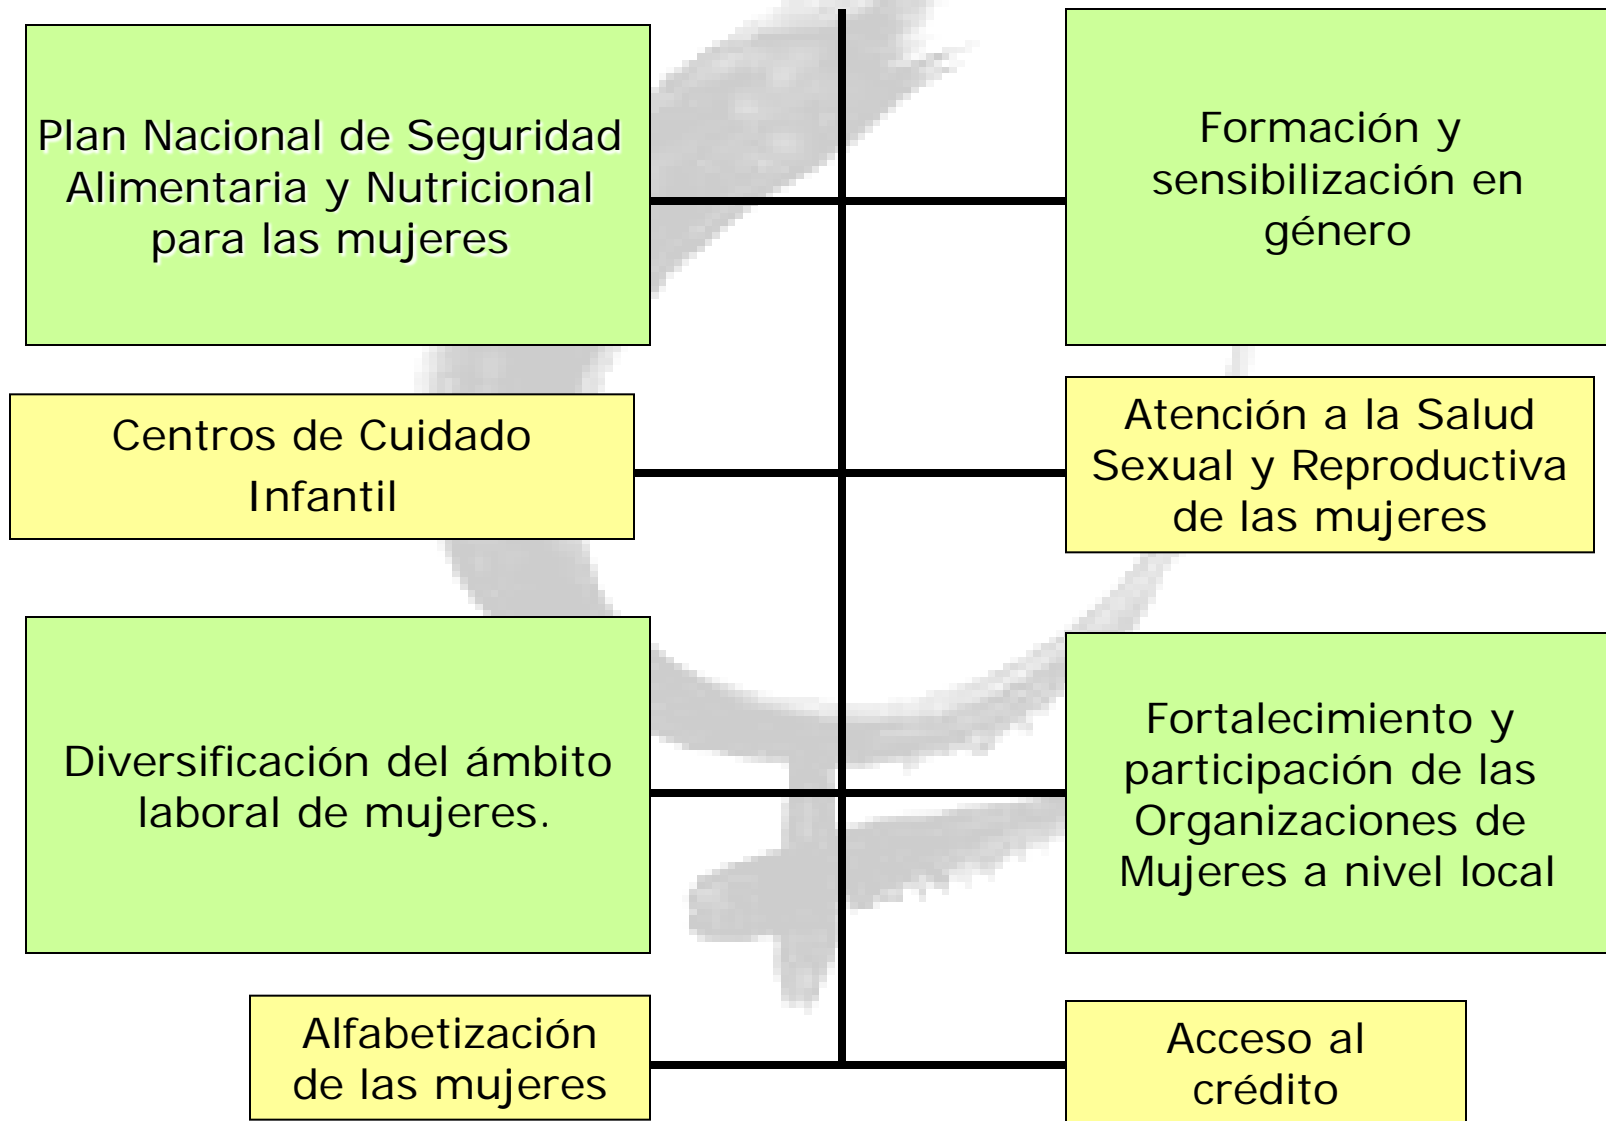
Plan Nacional de Seguridad Alimentaria y Nutricional para las mujeres

Formación y sensibilización en género

Centros de Cuidado Infantil

Atención a la Salud Sexual y Reproductiva de las mujeres

Diversificación del ámbito laboral de mujeres.

Fortalecimiento y participación de las Organizaciones de Mujeres a nivel local

Alfabetización de las mujeres

Acceso al crédito